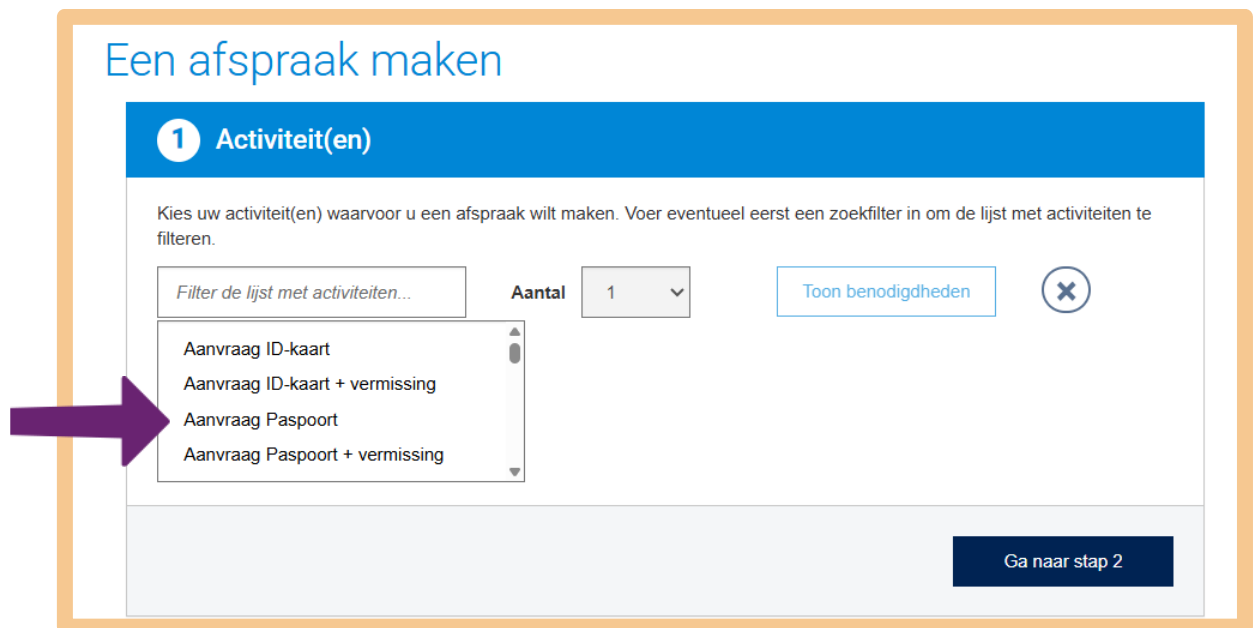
Een afspraak maken

1 Activiteit(en)

Kies uw activiteit(en) waarvoor u een afspraak wilt maken. Voer eventueel eerst een zoekfilter in om de lijst met activiteiten te filteren.

Filter de lijst met activiteiten...

Aantal 1

Toon benodigdheden

Aanvraag ID-kaart
Aanvraag ID-kaart + vermissing
Aanvraag Paspoort
Aanvraag Paspoort + vermissing

Ga naar stap 2